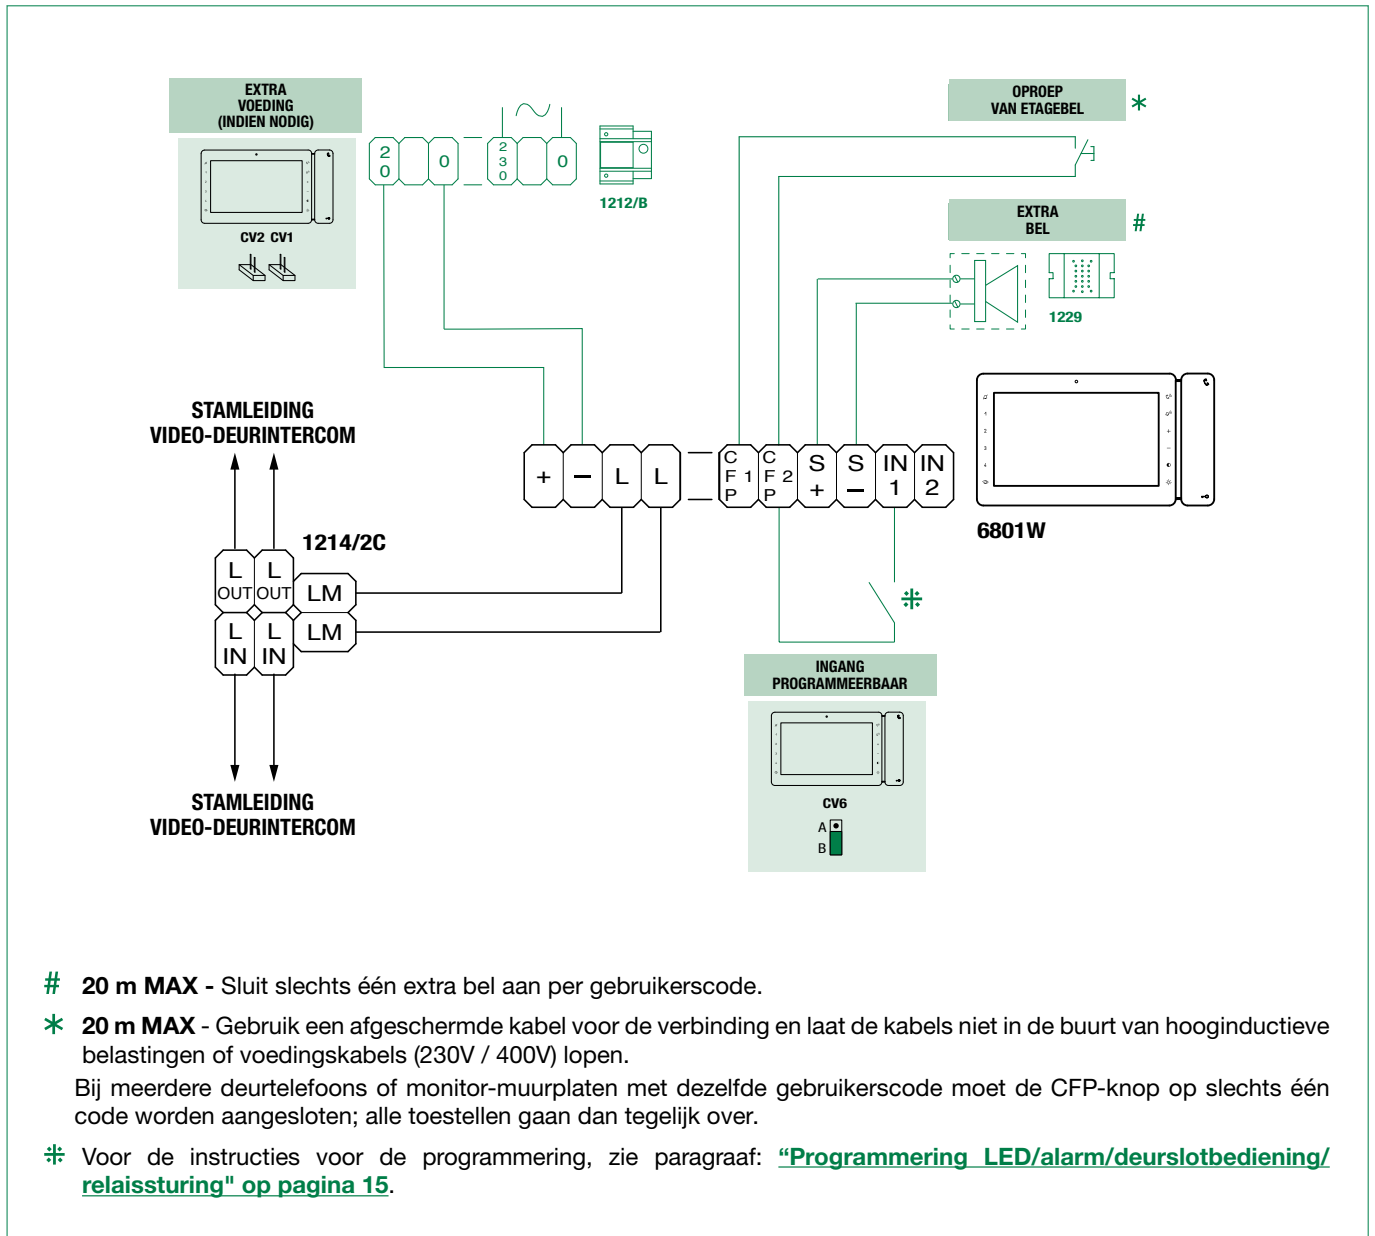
EXTRA VOEDING (INDIEN NODIG)

CV2 CV1

20 0 230 0

1212/B

OPROEP VAN ETAGEBEL ∗

EXTRA BEL #

1229

STAMLEIDING VIDEO-DEURINTERCOM

+ − L L

CFP 1 CFP 2 S + S − IN 1 IN 2

6801W

1214/2C

L OUT L OUT LM

L IN L IN LM

INGANG PROGRAMMEERBAAR

CV6

A B

STAMLEIDING VIDEO-DEURINTERCOM

# **20 m MAX -** Sluit slechts één extra bel aan per gebruikerscode.

∗ **20 m MAX** - Gebruik een afgeschermde kabel voor de verbinding en laat de kabels niet in de buurt van hooginductieve belastingen of voedingskabels (230V / 400V) lopen.

Bij meerdere deurtelefoons of monitor-muurplaten met dezelfde gebruikerscode moet de CFP-knop op slechts één code worden aangesloten; alle toestellen gaan dan tegelijk over.

⁜ Voor de instructies voor de programmering, zie paragraaf: "Programmering LED/alarm/deurslotbediening/relaissturing" op pagina 15.